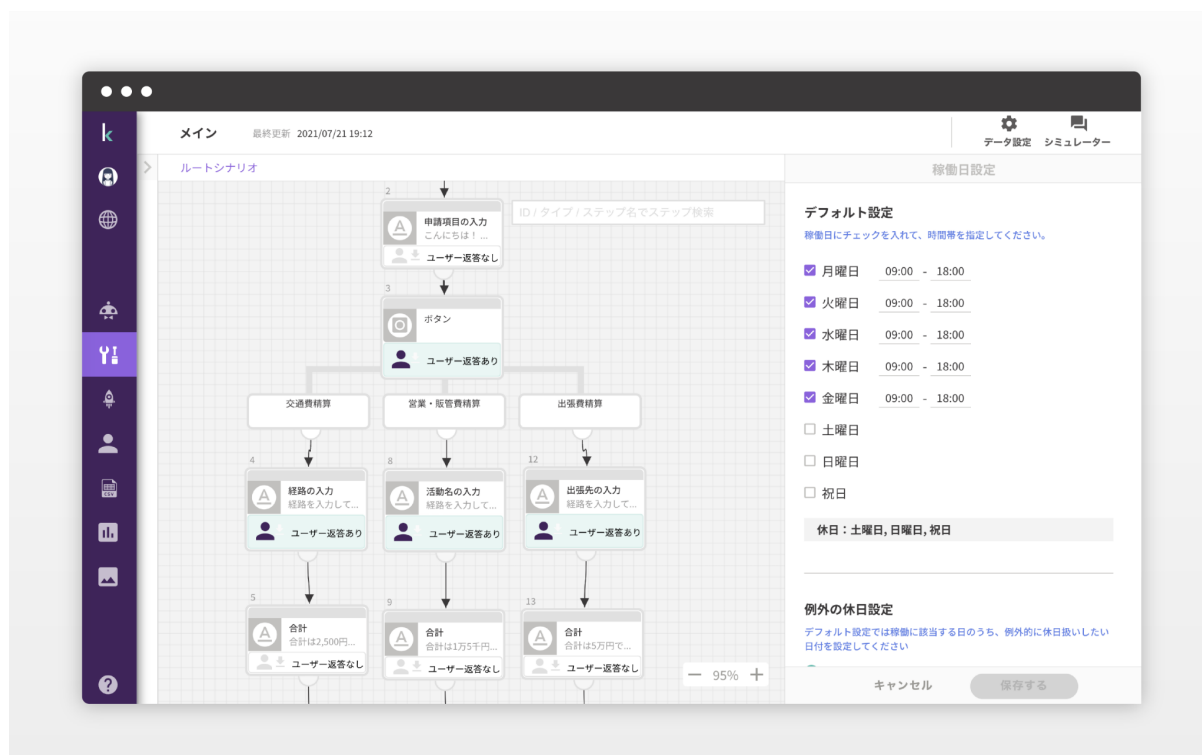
k

メイン 最終更新 2021/07/21 19:12

データ設定 シミュレーター

ルートシナリオ

2
申請項目の入力
こんにちは！...
ユーザー返答なし

ID / タイプ / ステップ名でステップ検索

3
ボタン
ユーザー返答あり

交通費精算 営業・販管費精算 出張費精算

4
経路の入力
経路を入力して...
ユーザー返答あり

8
活動名の入力
経路を入力して...
ユーザー返答あり

12
出張先の入力
経路を入力して...
ユーザー返答あり

5
合計
合計は2,500円...
ユーザー返答なし

9
合計
合計は1万5千円...
ユーザー返答なし

13
合計
合計は5万円で...
ユーザー返答なし

— 95% +

稼働日設定

デフォルト設定
稼働日にチェックを入れて、時間帯を指定してください。

☑ 月曜日 09:00 - 18:00
☑ 火曜日 09:00 - 18:00
☑ 水曜日 09:00 - 18:00
☑ 木曜日 09:00 - 18:00
☑ 金曜日 09:00 - 18:00
☐ 土曜日
☐ 日曜日
☐ 祝日

休日：土曜日, 日曜日, 祝日

例外の休日設定
デフォルト設定では稼働に該当する日のうち、例外的に休日扱いしたい日付を設定してください

キャンセル 保存する

?